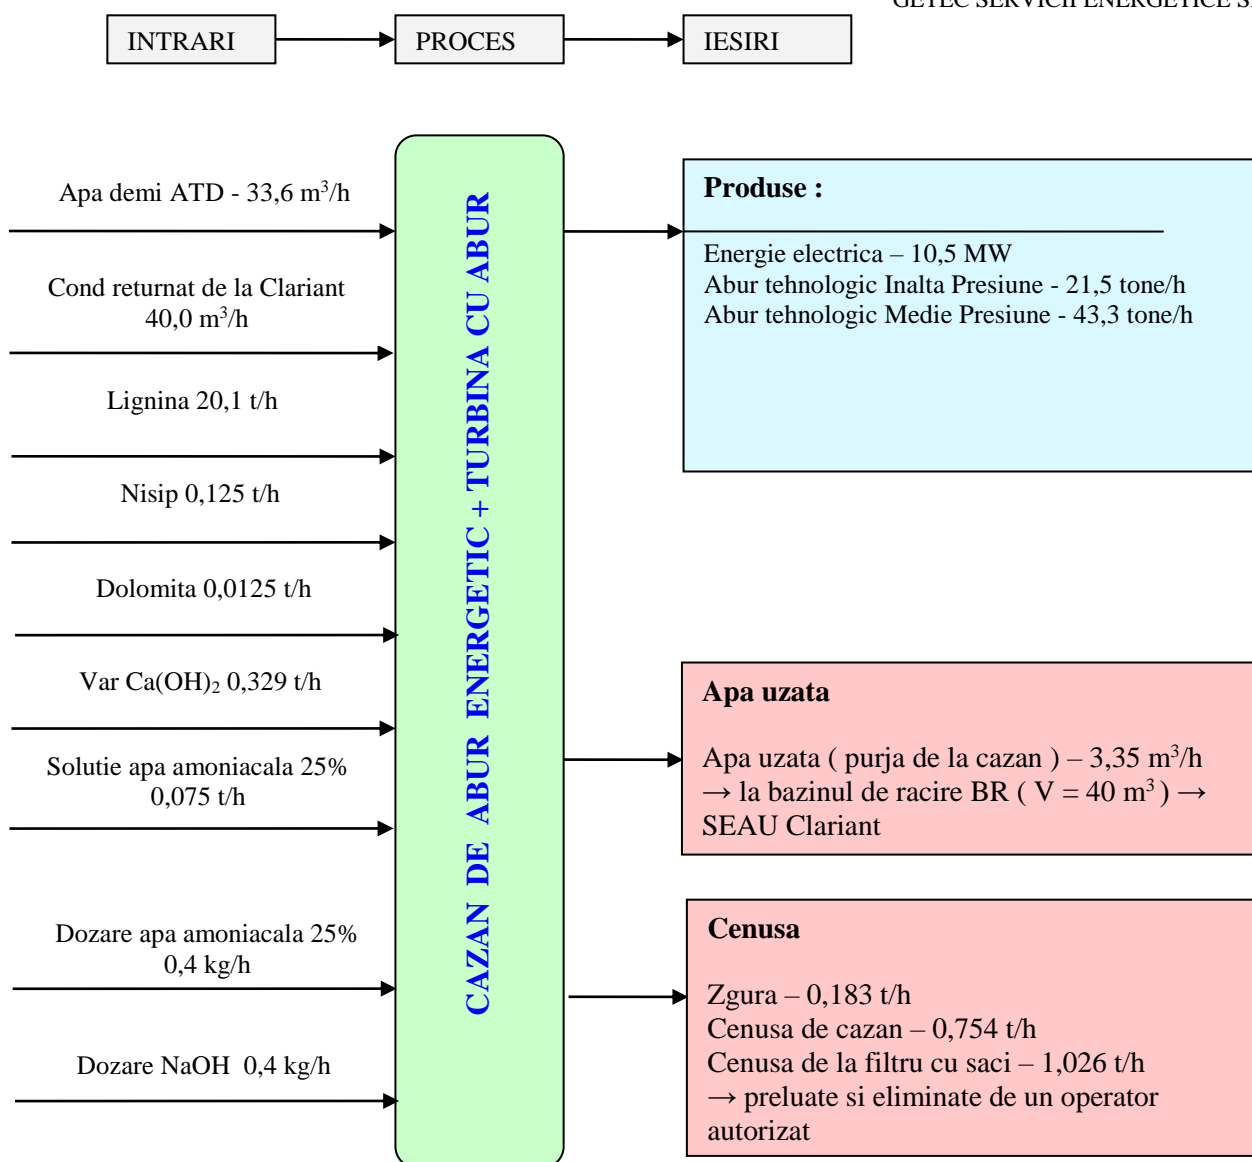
GETEC SERVICII ENERGETICE S

INTRARI

PROCES

IESIRI

Apa demi ATD - 33,6 m$^3$/h

Cond returnat de la Clariant 40,0 m$^3$/h

Lignina 20,1 t/h

Nisip 0,125 t/h

Dolomita 0,0125 t/h

Var $Ca(OH)_2$ 0,329 t/h

Solutie apa amoniacala 25% 0,075 t/h

Dozare apa amoniacala 25% 0,4 kg/h

Dozare NaOH 0,4 kg/h

CAZAN DE ABUR ENERGETIC + TURBINA CU ABUR

Produse :

Energie electrica – 10,5 MW
Abur tehnologic Inalta Presiune - 21,5 tone/h
Abur tehnologic Medie Presiune - 43,3 tone/h

Apa uzata

Apa uzata ( purja de la cazan ) – 3,35 m$^3$/h → la bazinul de racire BR ( V = 40 m$^3$ ) → SEAU Clariant

Cenusa

Zgura – 0,183 t/h
Cenusa de cazan – 0,754 t/h
Cenusa de la filtru cu saci – 1,026 t/h
→ preluate si eliminate de un operator autorizat